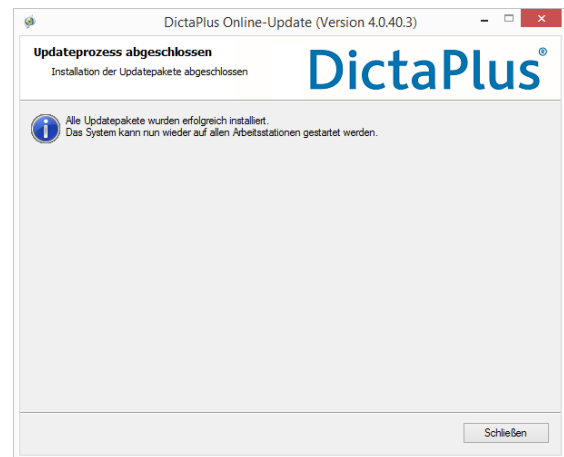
DictaPlus Online-Update (Version 4.0.40.3)

Updateprozess abgeschlossen
Installation der Updatepakete abgeschlossen

DictaPlus®

Alle Updatepakete wurden erfolgreich installiert.
Das System kann nun wieder auf allen Arbeitsstationen gestartet werden.

Schließen